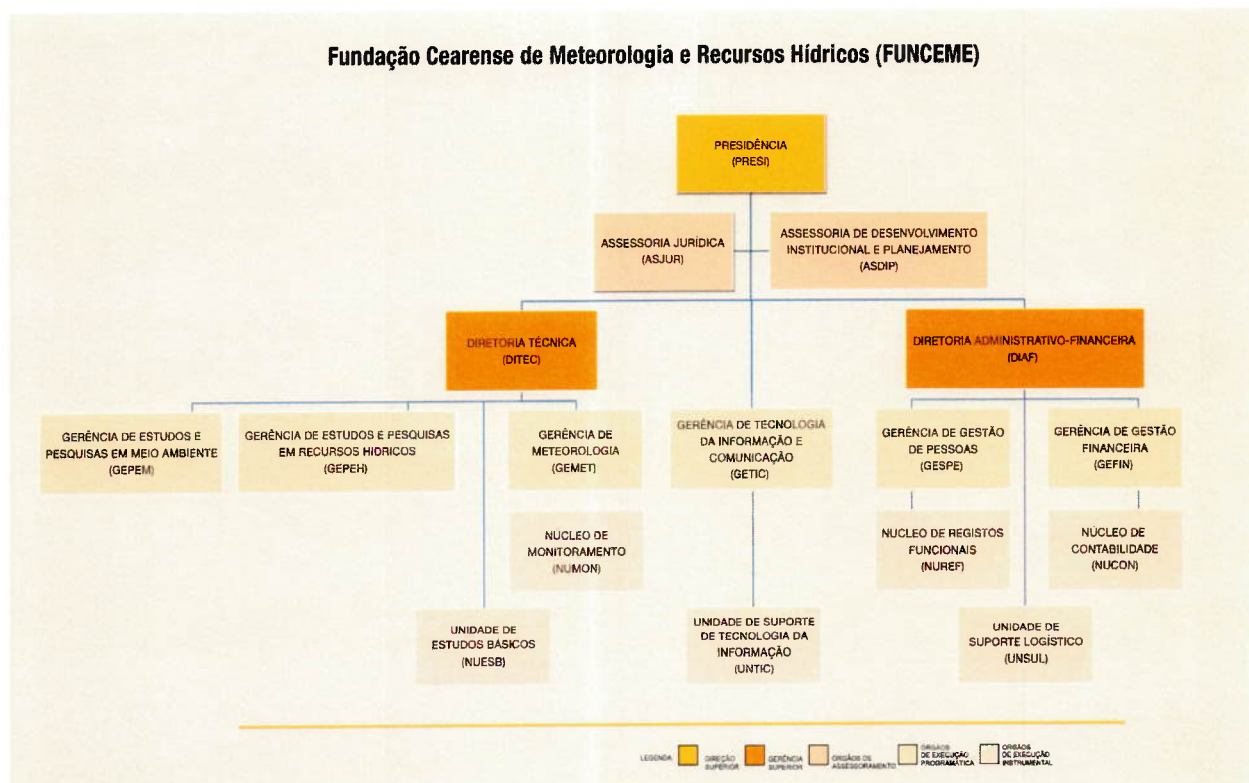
Fundação Cearense de Meteorologia e Recursos Hídricos (FUNCEME)

PRESIDÊNCIA (PRESI)

ASSESSORIA JURÍDICA (ASJUR)

ASSESSORIA DE DESENVOLVIMENTO INSTITUCIONAL E PLANEJAMENTO (ASDIP)

DIRETORIA TÉCNICA (DITEC)

DIRETORIA ADMINISTRATIVO-FINANCEIRA (DIAF)

GERÊNCIA DE ESTUDOS E PESQUISAS EM MEIO AMBIENTE (GEPEM)

GERÊNCIA DE ESTUDOS E PESQUISAS EM RECURSOS HÍDRICOS (GEPEH)

GERÊNCIA DE METEOROLOGIA (GEMET)

GERÊNCIA DE TECNOLOGIA DA INFORMAÇÃO E COMUNICAÇÃO (GETIC)

GERÊNCIA DE GESTÃO DE PESSOAS (GESPE)

GERÊNCIA DE GESTÃO FINANCEIRA (GEFIN)

NÚCLEO DE MONITORAMENTO (NUMON)

NÚCLEO DE REGISTOS FUNCIONAIS (NUREF)

NÚCLEO DE CONTABILIDADE (NUCON)

UNIDADE DE ESTUDOS BÁSICOS (NUESB)

UNIDADE DE SUPORTE DE TECNOLOGIA DA INFORMAÇÃO (UNTIC)

UNIDADE DE SUPORTE LOGÍSTICO (UNSUL)

LEGENDA DIREÇÃO SUPERIOR GERÊNCIA SUPERIOR ÓRGÃOS DE ASSESSORAMENTO ÓRGÃOS DE EXECUÇÃO PROGRAMÁTICA ÓRGÃOS DE EXECUÇÃO INSTRUMENTAL